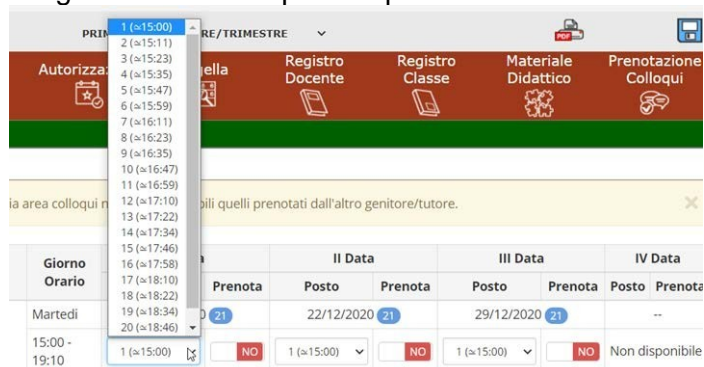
PRIM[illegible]RE/TRIMESTRE

1 (≈15:00)
2 (≈15:11)
3 (≈15:23)
4 (≈15:35)
5 (≈15:47)
6 (≈15:59)
7 (≈16:11)
8 (≈16:23)
9 (≈16:35)
10 (≈16:47)
11 (≈16:59)
12 (≈17:10)
13 (≈17:22)
14 (≈17:34)
15 (≈17:46)
16 (≈17:58)
17 (≈18:10)
18 (≈18:22)
19 (≈18:34)
20 (≈18:46)

Autorizza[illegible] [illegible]ella | Registro Docente | Registro Classe | Materiale Didattico | Prenotazione Colloqui

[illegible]ia area colloqui n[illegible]bili quelli prenotati dall'altro genitore/tutore.

| Giorno Orario | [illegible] Prenota | II Data Posto | Prenota | III Data Posto | Prenota | IV Data Posto | Prenota |
|---|---|---|---|---|---|---|---|
| Martedì | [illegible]0 21 | 22/12/2020 21 | | 29/12/2020 21 | | -- | |
| 15:00 - 19:10 | 1 (≈15:00) NO | 1 (≈15:00) | NO | 1 (≈15:00) | NO | Non disponibile | |